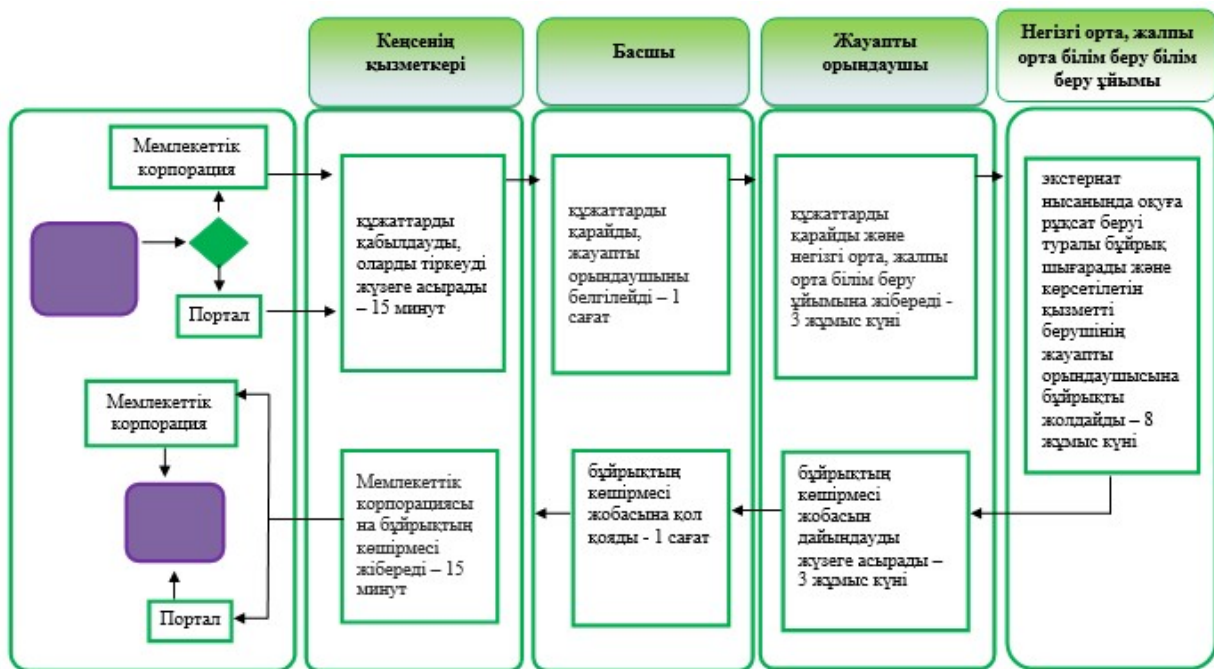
Кеңсенің қызметкері

Басшы

Жауапты орындаушы

Негізгі орта, жалпы орта білім беру білім беру ұйымы

Мемлекеттік корпорация

Портал

құжаттарды қабылдауды, оларды тіркеуді жүзеге асырады – 15 минут

құжаттарды қарайды, жауапты орындаушыны белгілейді – 1 сағат

құжаттарды қарайды және негізгі орта, жалпы орта білім беру ұйымына жібереді - 3 жұмыс күні

экстернат нысанында оқуға рұқсат беруі туралы бұйрық шығарады және көрсетілетін қызметті берушінің жауапты орындаушысына бұйрықты жолдайды – 8 жұмыс күні

Мемлекеттік корпорация

Портал

Мемлекеттік корпорациясына бұйрықтың көшірмесі жібереді – 15 минут

бұйрықтың көшірмесі жобасына қол қояды - 1 сағат

бұйрықтың көшірмесі жобасын дайындауды жүзеге асырады – 3 жұмыс күні